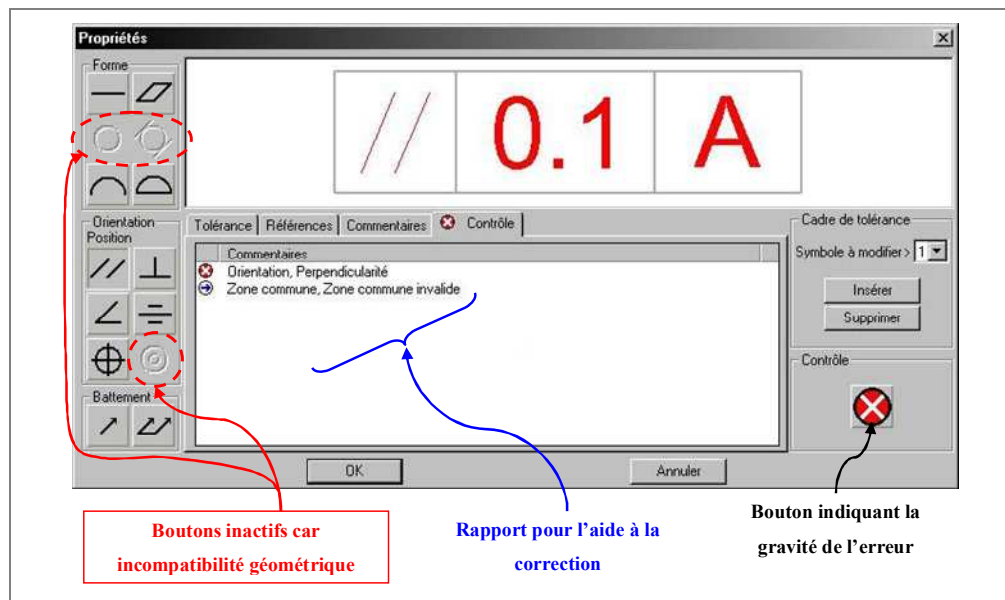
Propriétés

Forme

0.1 A

Orientation
Position

Battement

Tolérance | Références | Commentaires | Contrôle

Commentaires
Orientation, Perpendicularité
Zone commune, Zone commune invalide

Cadre de tolérance
Symbole à modifier > 1

Insérer
Supprimer

Contrôle

OK
Annuler

Boutons inactifs car incompatibilité géométrique

Rapport pour l'aide à la correction

Bouton indiquant la gravité de l'erreur